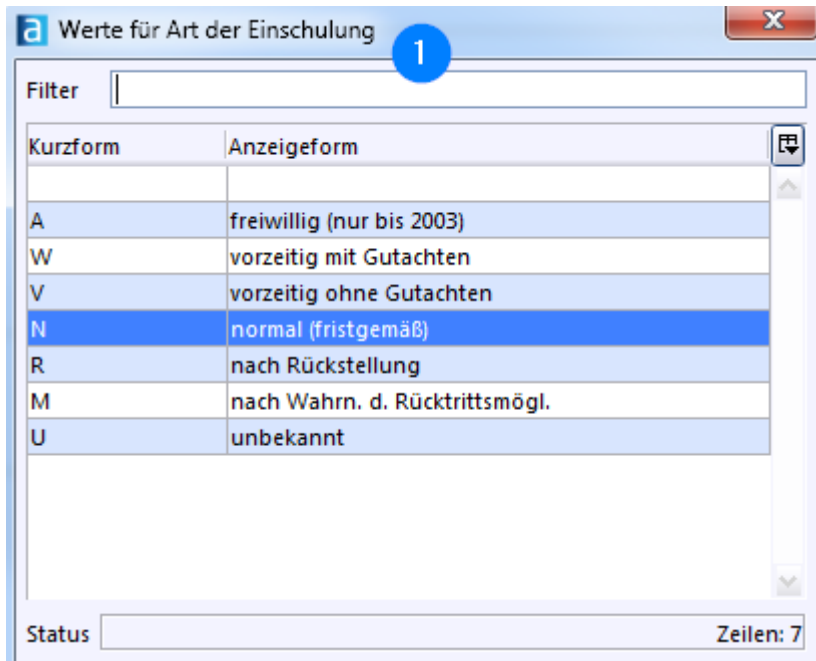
a Werte für Art der Einschulung

1

Filter

| Kurzform | Anzeigeform |
|---|---|
| | |
| A | freiwillig (nur bis 2003) |
| W | vorzeitig mit Gutachten |
| V | vorzeitig ohne Gutachten |
| N | normal (fristgemäß) |
| R | nach Rückstellung |
| M | nach Wahrn. d. Rücktrittsmögl. |
| U | unbekannt |

Status

Zeilen: 7